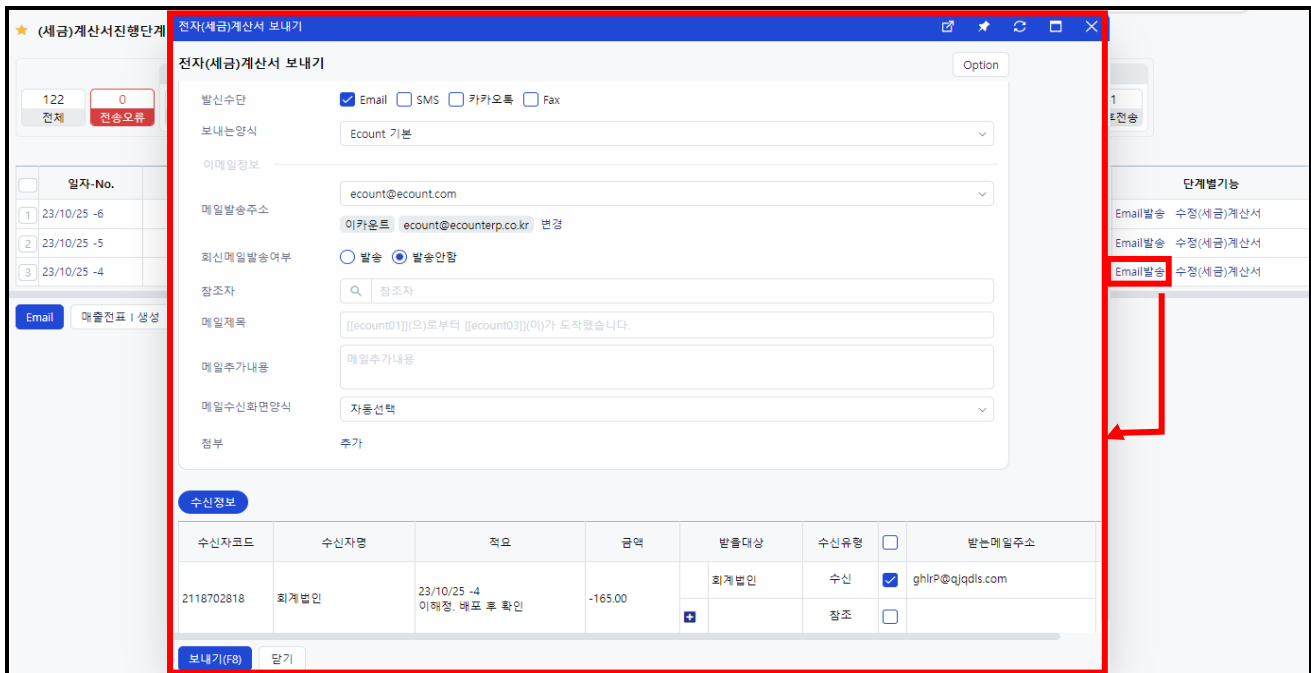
(세금)계산서진행단계

122
전체
0
전송오류

1
E전송

일자-No.
1 23/10/25 -6
2 23/10/25 -5
3 23/10/25 -4

Email
매출전표 I 생성

단계별기능
Email발송 수정(세금)계산서
Email발송 수정(세금)계산서
Email발송 수정(세금)계산서

전자(세금)계산서 보내기

전자(세금)계산서 보내기
Option

발신수단 Email SMS 카카오톡 Fax
보내는양식 Ecount 기본
이메일정보
메일발송주소 ecount@ecount.com
이카운트 ecount@ecounterp.co.kr 변경
회신메일발송여부 발송 발송안함
참조자 참조자
메일제목 [[ecount01]](으)로부터 [[ecount03]](이)가 도착했습니다.
메일추가내용 메일추가내용
메일수신화면양식 자동선택
첨부 추가

수신정보

| 수신자코드 | 수신자명 | 적요 | 금액 | 받을대상 | 수신유형 | | 받는메일주소 |
|---|---|---|---|---|---|---|---|
| 2118702818 | 회계법인 | 23/10/25 -4 이해정. 배포 후 확인 | -165.00 | 회계법인 | 수신 | ☑ | ghlrP@qjqdls.com |
| | | | | | 참조 | ☐ | |

보내기(F8) 닫기